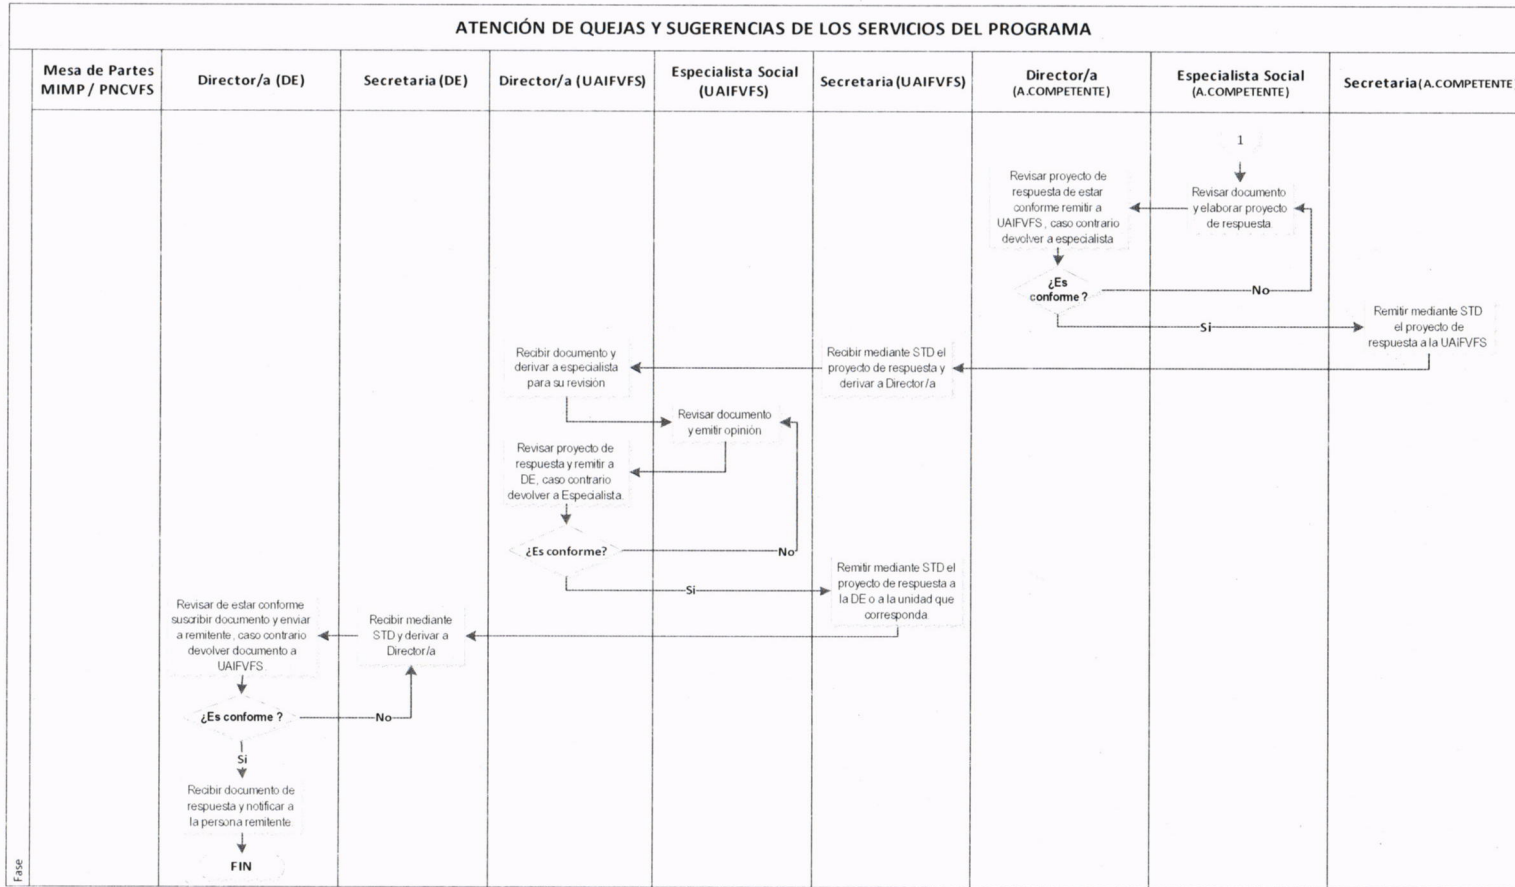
ATENCIÓN DE QUEJAS Y SUGERENCIAS DE LOS SERVICIOS DEL PROGRAMA

Mesa de Partes MIMP / PNCVFS

Director/a (DE)

Secretaria (DE)

Director/a (UAIFVFS)

Especialista Social (UAIFVFS)

Secretaria (UAIFVFS)

Director/a (A.COMPETENTE)

Especialista Social (A.COMPETENTE)

Secretaria (A.COMPETENTE)

1

Revisar documento y elaborar proyecto de respuesta

Revisar proyecto de respuesta de estar conforme remitir a UAIFVFS, caso contrario devolver a especialista

¿Es conforme ?

No

Si

Remitir mediante STD el proyecto de respuesta a la UAIFVFS

Recibir mediante STD el proyecto de respuesta y derivar a Director/a

Recibir documento y derivar a especialista para su revisión

Revisar documento y emitir opinión

Revisar proyecto de respuesta y remitir a DE, caso contrario devolver a Especialista.

¿Es conforme?

No

Si

Remitir mediante STD el proyecto de respuesta a la DE o a la unidad que corresponda

Recibir mediante STD y derivar a Director/a

Revisar de estar conforme suscribir documento y enviar a remitente, caso contrario devolver documento a UAIFVFS

¿Es conforme ?

No

Si

Recibir documento de respuesta y notificar a la persona remitente

FIN

Fase